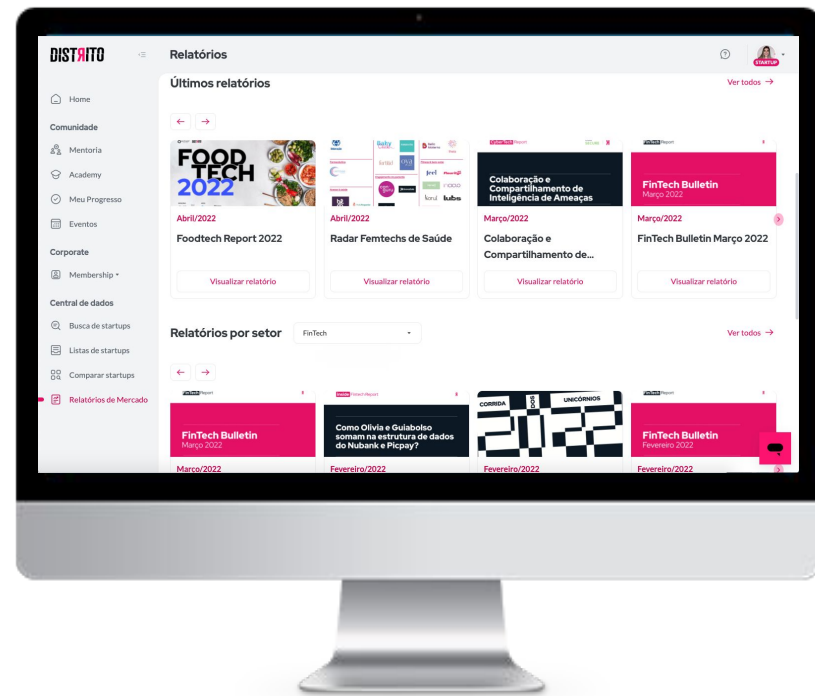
DISTRITO

Relatórios

STARTUP

Últimos relatórios

Ver todos →

Home

Comunidade

Mentoria

Academy

Meu Progresso

Eventos

Corporate

Membership

Central de dados

Busca de startups

Listas de startups

Comparar startups

Relatórios de Mercado

FOOD TECH 2022

Abril/2022
Foodtech Report 2022
Visualizar relatório

Abril/2022
Radar Femtechs de Saúde
Visualizar relatório

Colaboração e Compartilhamento de Inteligência de Ameaças

Março/2022
Colaboração e Compartilhamento de...
Visualizar relatório

FinTech Bulletin
Março 2022

Março/2022
FinTech Bulletin Março 2022
Visualizar relatório

Relatórios por setor

FinTech

Ver todos →

FinTech Bulletin
Março 2022

Março/2022

Como Olivia e Guiabolso somam na estrutura de dados do Nubank e Picpay?

Fevereiro/2022

CORRIDA DOS UNICÓRNIOS

Fevereiro/2022

FinTech Bulletin
Fevereiro 2022

Fevereiro/2022